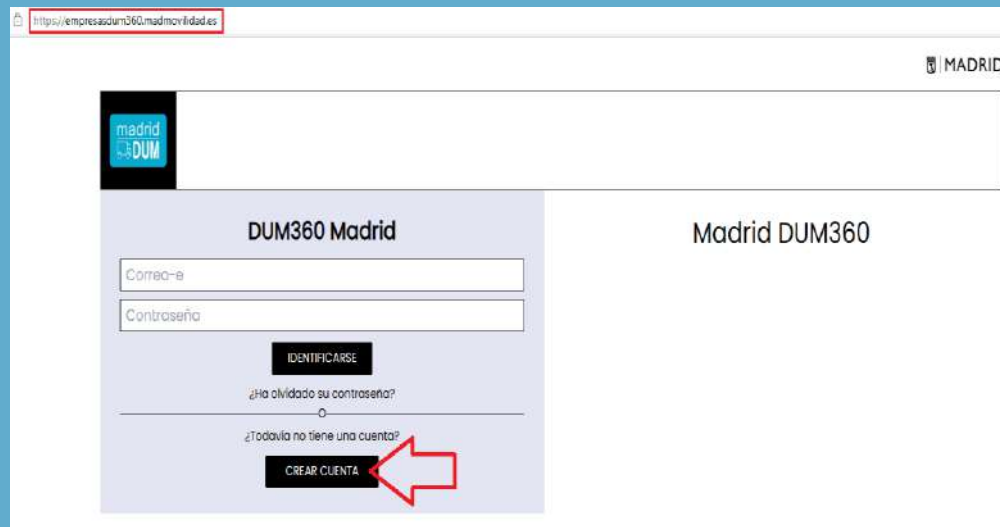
https://empresasdum360.madmovilidad.es

MADRID

madrid DUM

DUM360 Madrid

Correo-e

Contraseña

IDENTIFICARSE

¿Ha olvidado su contraseña?

O

¿Todavía no tiene una cuenta?

CREAR CUENTA

Madrid DUM360